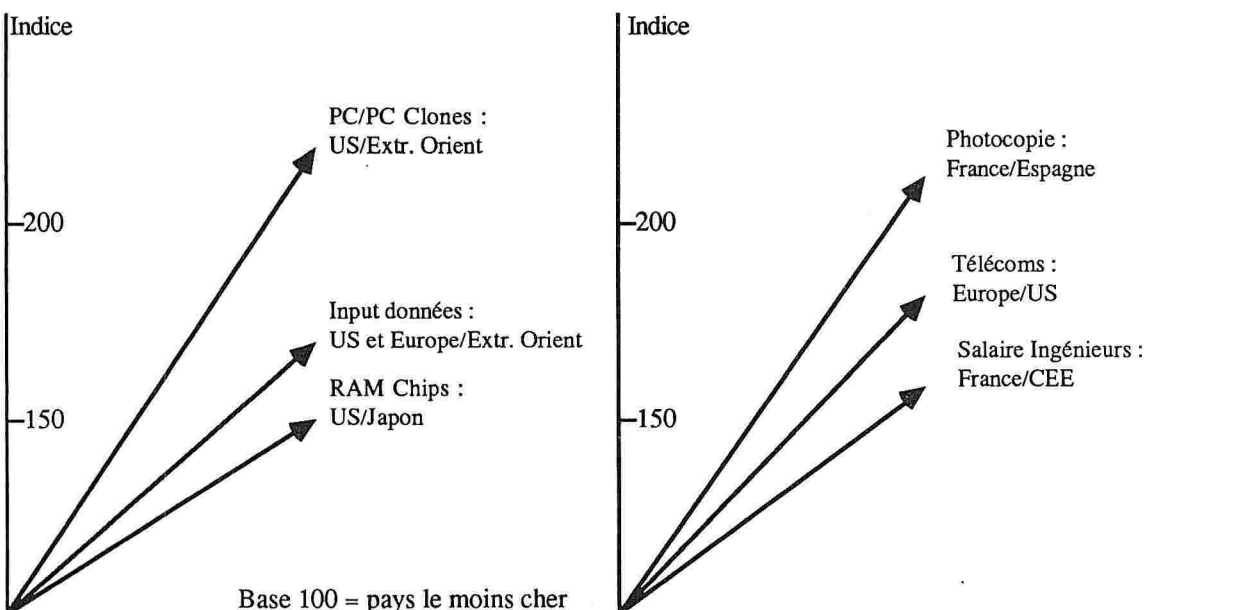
Indice

PC/PC Clones : US/Extr. Orient

200

Input données : US et Europe/Extr. Orient

RAM Chips : US/Japon

150

Base 100 = pays le moins cher

Indice

Photocopie : France/Espagne

200

Télécoms : Europe/US

Salaire Ingénieurs : France/CEE

150